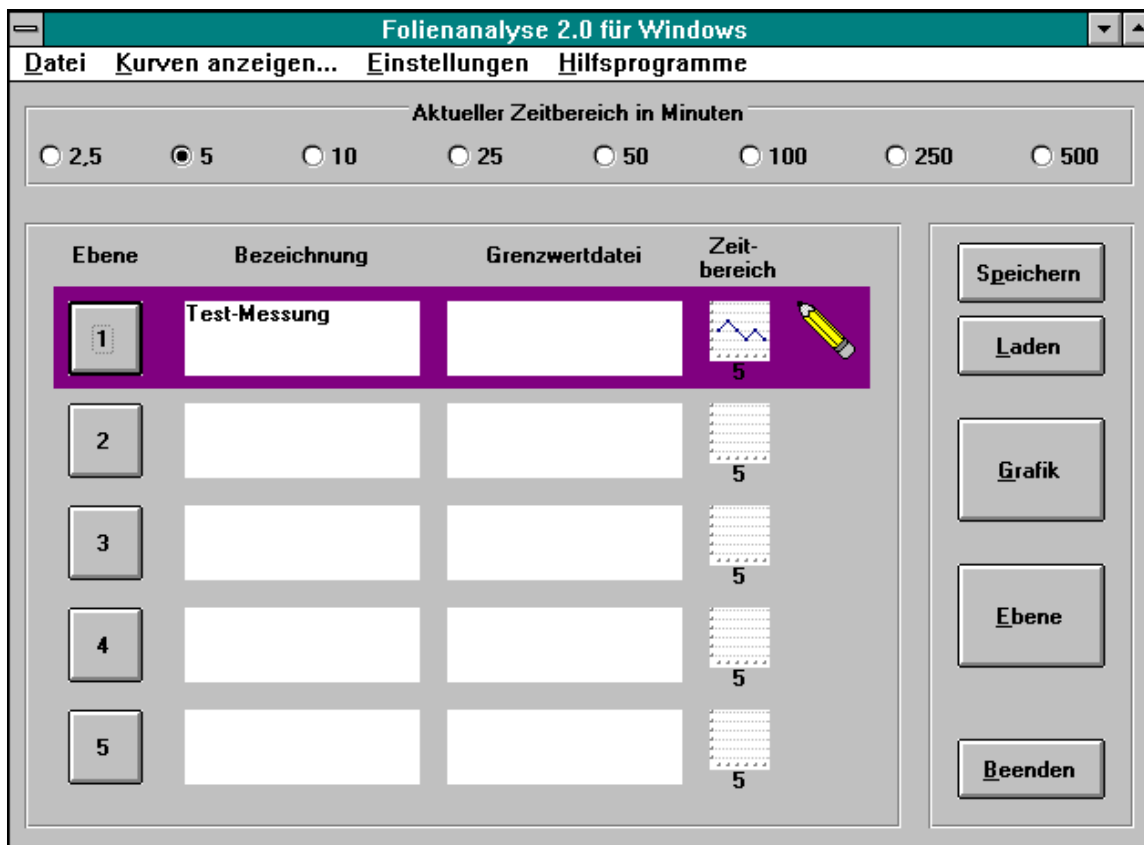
Folienanalyse 2.0 für Windows

Datei Kurven anzeigen... Einstellungen Hilfsprogramme

Aktueller Zeitbereich in Minuten

2,5 5 10 25 50 100 250 500

| Ebene | Bezeichnung | Grenzwertdatei | Zeitbereich |
|---|---|---|---|
| 1 | Test-Messung | | 5 |
| 2 | | | 5 |
| 3 | | | 5 |
| 4 | | | 5 |
| 5 | | | 5 |

Speichern

Laden

Grafik

Ebene

Beenden